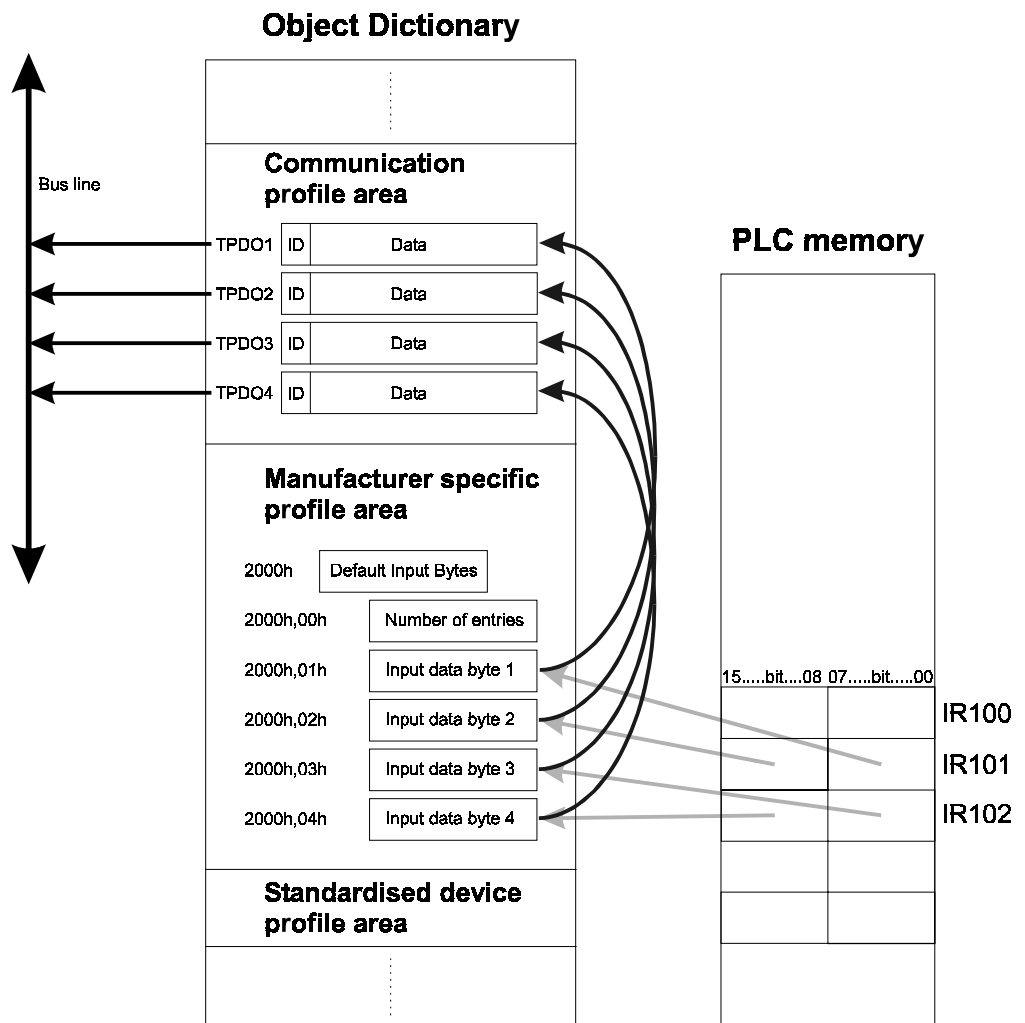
Object Dictionary

Bus line

Communication profile area

TPDO1 ID Data
TPDO2 ID Data
TPDO3 ID Data
TPDO4 ID Data

PLC memory

Manufacturer specific profile area

2000h Default Input Bytes
2000h,00h Number of entries
2000h,01h Input data byte 1
2000h,02h Input data byte 2
2000h,03h Input data byte 3
2000h,04h Input data byte 4

15.....bit....08 07.....bit.....00

IR100
IR101
IR102

Standardised device profile area